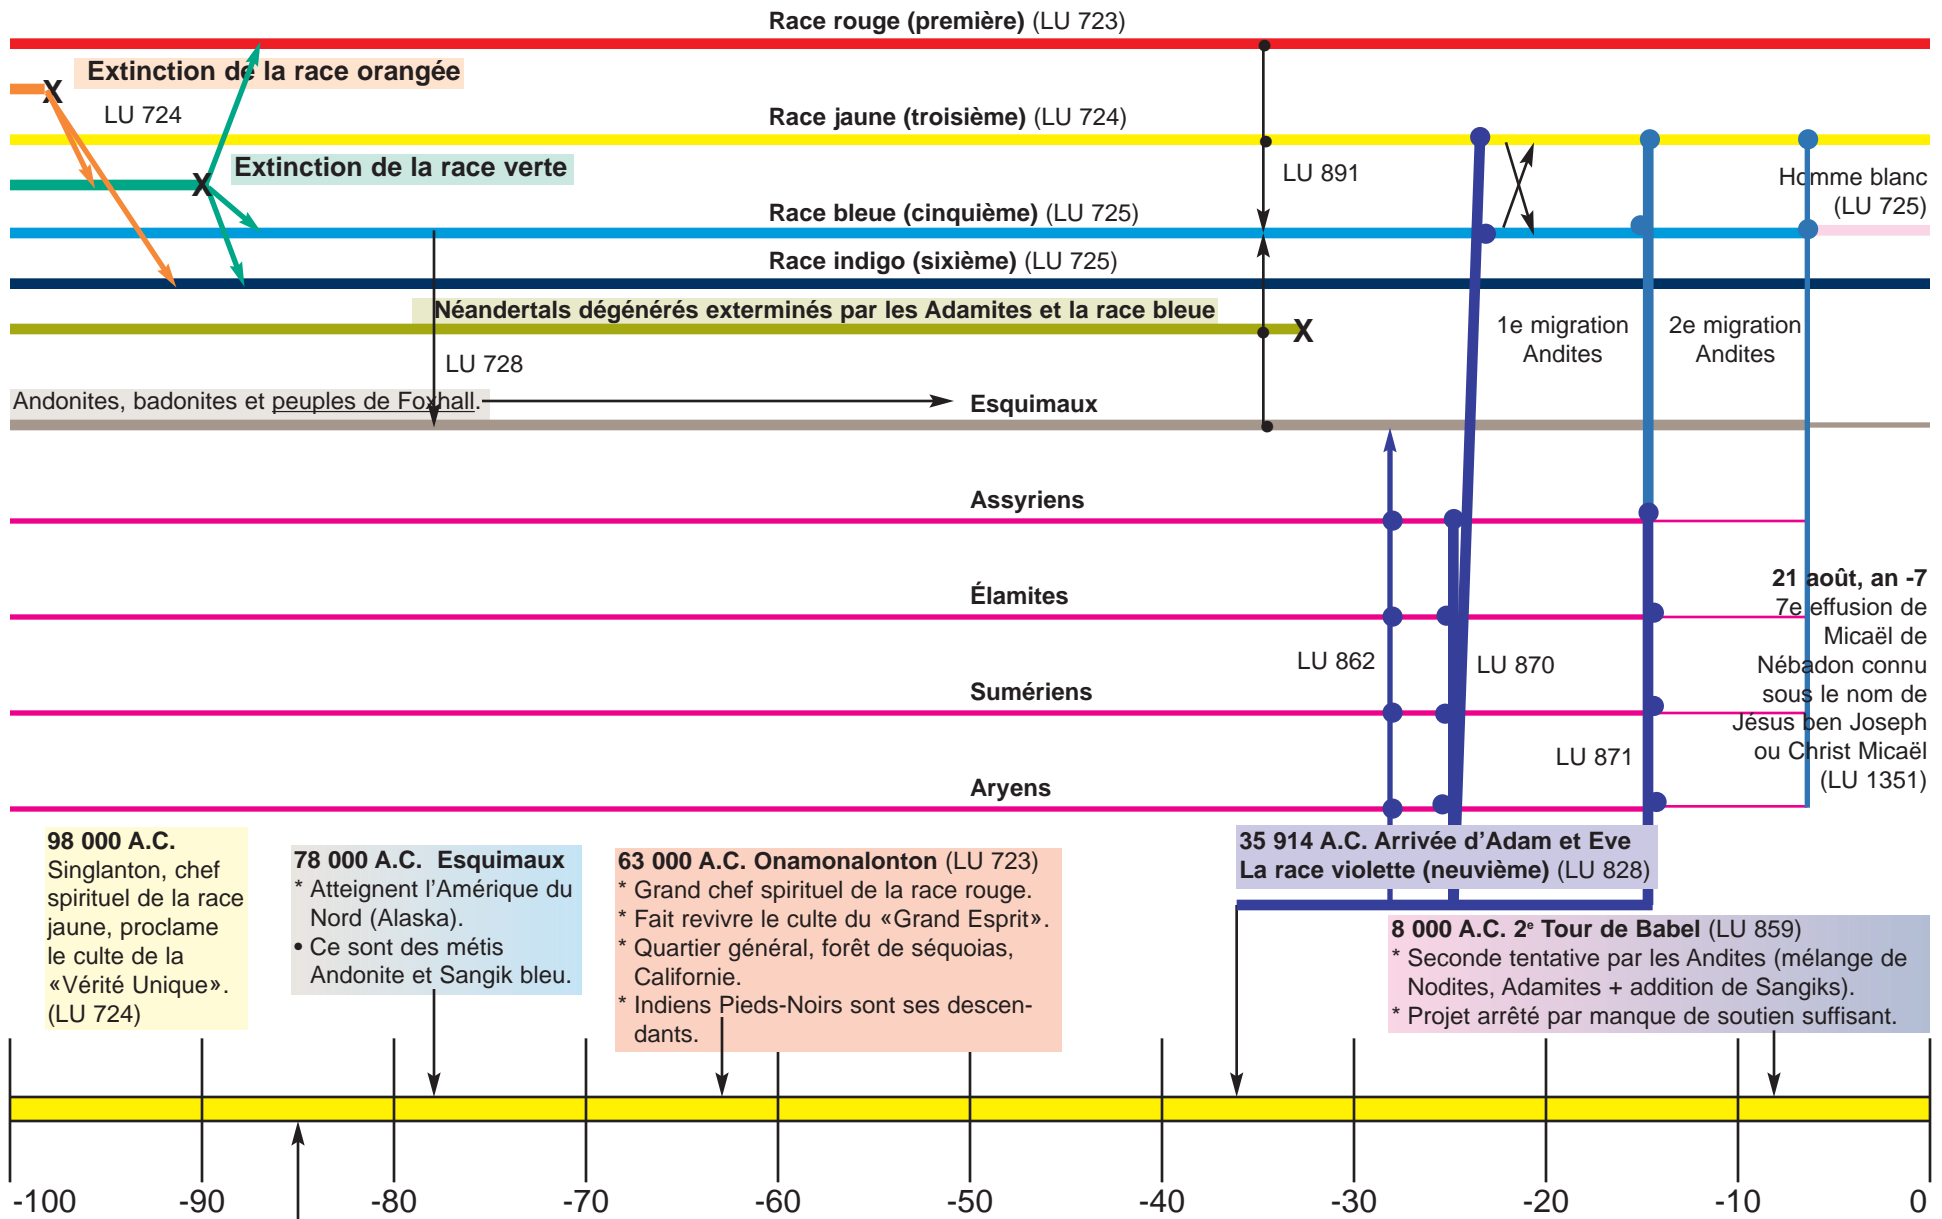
Race rouge (première) (LU 723)

Extinction de la race orangée

LU 724

Race jaune (troisième) (LU 724)

Extinction de la race verte

LU 891

Homme blanc (LU 725)

Race bleue (cinquième) (LU 725)

Race indigo (sixième) (LU 725)

Néandertals dégénérés exterminés par les Adamites et la race bleue

1e migration Andites

2e migration Andites

LU 728

Andonites, badonites et peuples de Foxhall.

Esquimaux

Assyriens

21 août, an -7
7e effusion de Micaël de Nébadon connu sous le nom de Jésus ben Joseph ou Christ Micaël (LU 1351)

Élamites

LU 862

LU 870

Sumériens

LU 871

Aryens

98 000 A.C.
Singlanton, chef spirituel de la race jaune, proclame le culte de la «Vérité Unique». (LU 724)

78 000 A.C. Esquimaux
* Atteignent l'Amérique du Nord (Alaska).
• Ce sont des métis Andonite et Sangik bleu.

63 000 A.C. Onamonalonton (LU 723)
* Grand chef spirituel de la race rouge.
* Fait revivre le culte du «Grand Esprit».
* Quartier général, forêt de séquoias, Californie.
* Indiens Pieds-Noirs sont ses descendants.

35 914 A.C. Arrivée d'Adam et Eve
La race violette (neuvième) (LU 828)

8 000 A.C. 2e Tour de Babel (LU 859)
* Seconde tentative par les Andites (mélange de Nodites, Adamites + addition de Sangiks).
* Projet arrêté par manque de soutien suffisant.

-100 -90 -80 -70 -60 -50 -40 -30 -20 -10 0